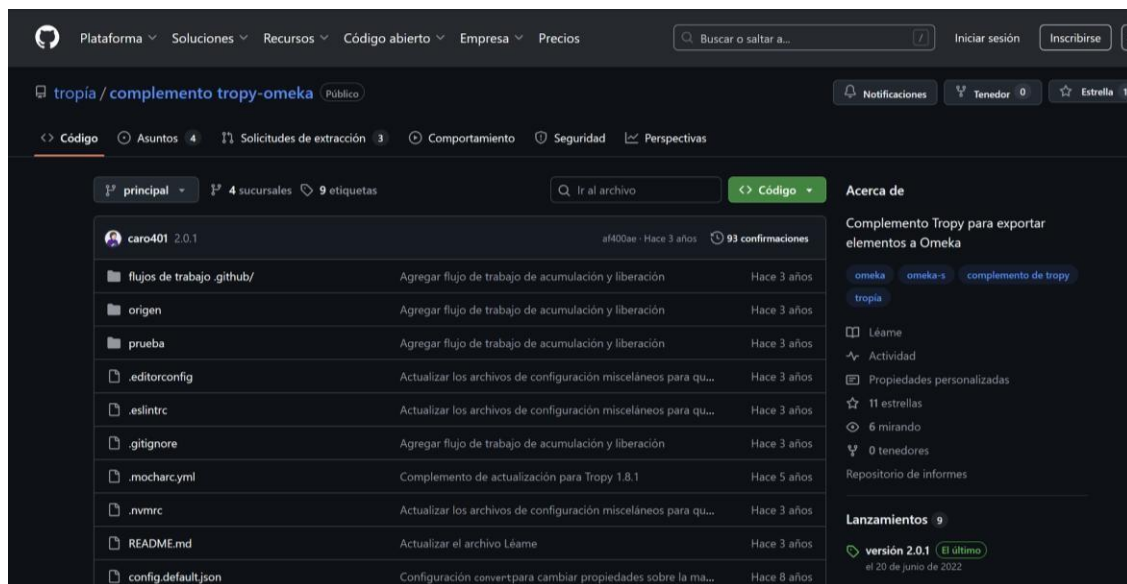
Plataforma Soluciones Recursos Código abierto Empresa Precios

Buscar o saltar a...

Iniciar sesión Inscribirse

tropía / complemento tropy-omeka Público

Notificaciones Tenedor 0 Estrella 1

Código Asuntos 4 Solicitudes de extracción 3 Comportamiento Seguridad Perspectivas

principal 4 sucursales 9 etiquetas

Ir al archivo

Código

caro401 2.0.1 af400ae · Hace 3 años 93 confirmaciones

| | | |
|---|---|---|
| flujos de trabajo .github/ | Agregar flujo de trabajo de acumulación y liberación | Hace 3 años |
| origen | Agregar flujo de trabajo de acumulación y liberación | Hace 3 años |
| prueba | Agregar flujo de trabajo de acumulación y liberación | Hace 3 años |
| .editorconfig | Actualizar los archivos de configuración misceláneos para qu... | Hace 3 años |
| .eslintrc | Actualizar los archivos de configuración misceláneos para qu... | Hace 3 años |
| .gitignore | Agregar flujo de trabajo de acumulación y liberación | Hace 3 años |
| .mocharc.yml | Complemento de actualización para Tropy 1.8.1 | Hace 5 años |
| .nvmrc | Actualizar los archivos de configuración misceláneos para qu... | Hace 3 años |
| README.md | Actualizar el archivo Léame | Hace 3 años |
| config.default.json | Configuración convertpara cambiar propiedades sobre la ma... | Hace 8 años |

Acerca de

Complemento Tropy para exportar elementos a Omeka

omeka omeka-s complemento de tropy tropía

Léame
Actividad
Propiedades personalizadas
11 estrellas
6 mirando
0 tenedores
Repositorio de informes

Lanzamientos 9

versión 2.0.1 El último
el 20 de junio de 2022